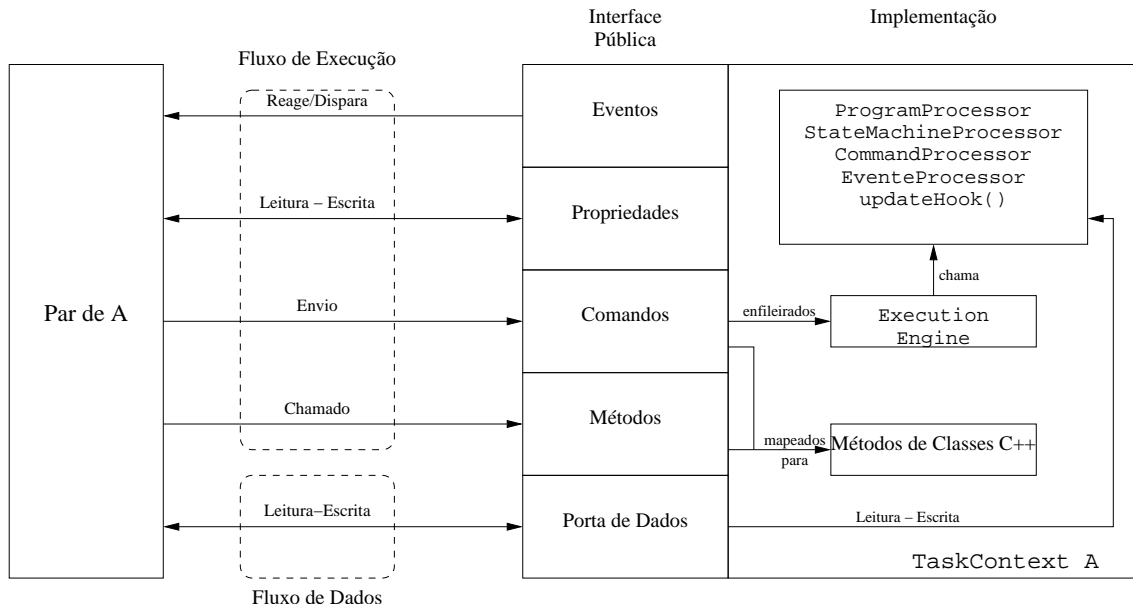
Interface Pública

Implementação

Fluxo de Execução

Par de A

Reage/Dispara

Leitura – Escrita

Envio

Chamado

Leitura–Escrita

Fluxo de Dados

Eventos

Propriedades

Comandos

Métodos

Porta de Dados

ProgramProcessor
StateMachineProcessor
CommandProcessor
EventeProcessor
updateHook()

chama

enfileirados

Execution Engine

mapeados para

Métodos de Classes C++

Leitura – Escrita

TaskContext A